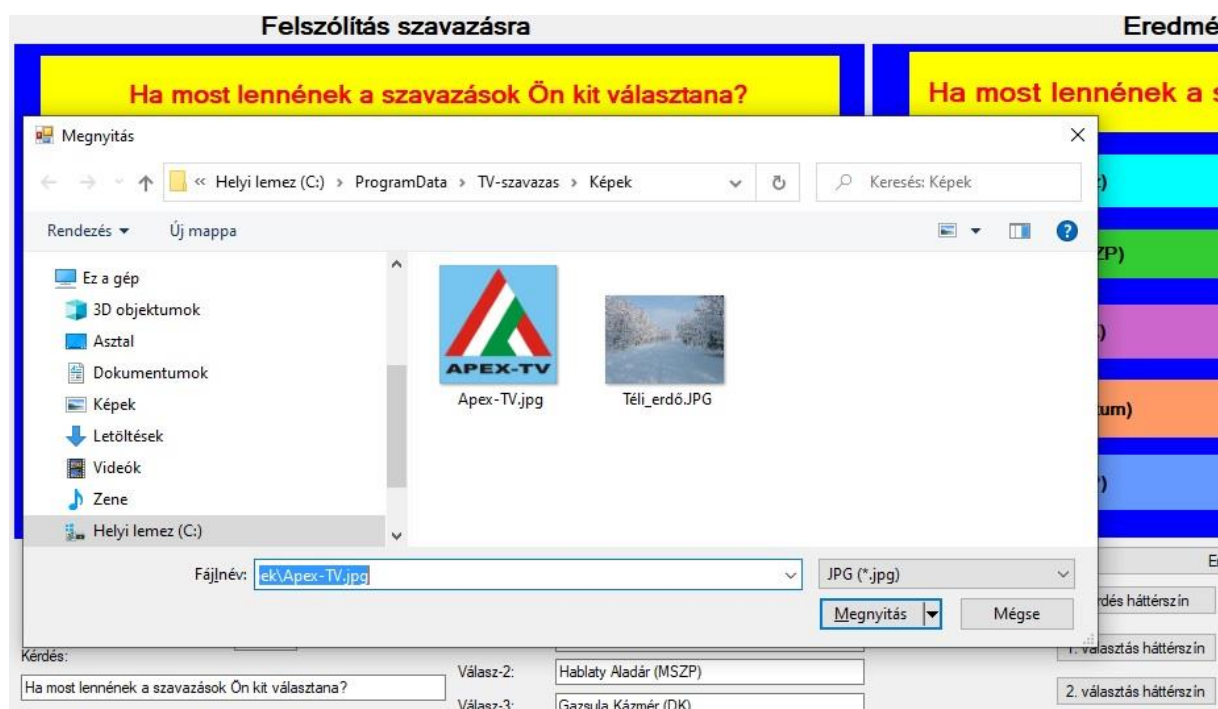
Felszólítás szavazásra

Eredmé

Ha most lennének a szavazások Ön kit választana?

Ha most lennének a s

Megnyitás

« Helyi lemez (C:) › ProgramData › TV-szavazas › Képek

Keresés: Képek

Rendezés ▾

Új mappa

Ez a gép

3D objektumok

Asztal

Dokumentumok

Képek

Letöltések

Videók

Zene

Helyi lemez (C:)

APEX-TV

Apex-TV.jpg

Téli_erdő.JPG

Fájlnév:

ek\Apex-TV.jpg

JPG (*.jpg)

Megnyitás

Mégse

)

ZP)

)

tum)

)

E

rdés háttérszín

1. választás háttérszín

2. választás háttérszín

Kérdés:

Ha most lennének a szavazások Ön kit választana?

Válasz-2:

Hablaty Aladár (MSZP)

Válasz-3:

Gazsula Kázmér (DK)